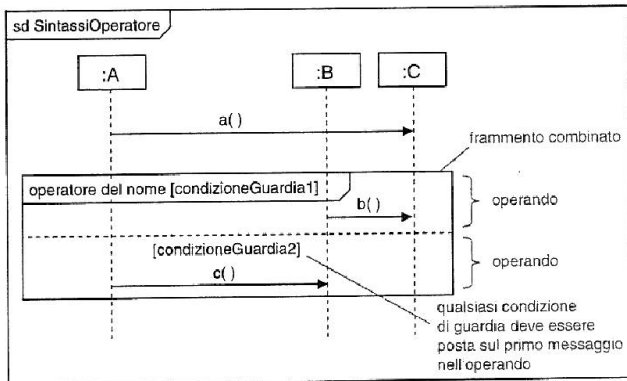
sd SintassiOperatore

:A

:B

:C

a( )

frammento combinato

operatore del nome [condizioneGuardia1]

b( )

operando

[condizioneGuardia2]

operando

c( )

qualsiasi condizione di guardia deve essere posta sul primo messaggio nell'operando